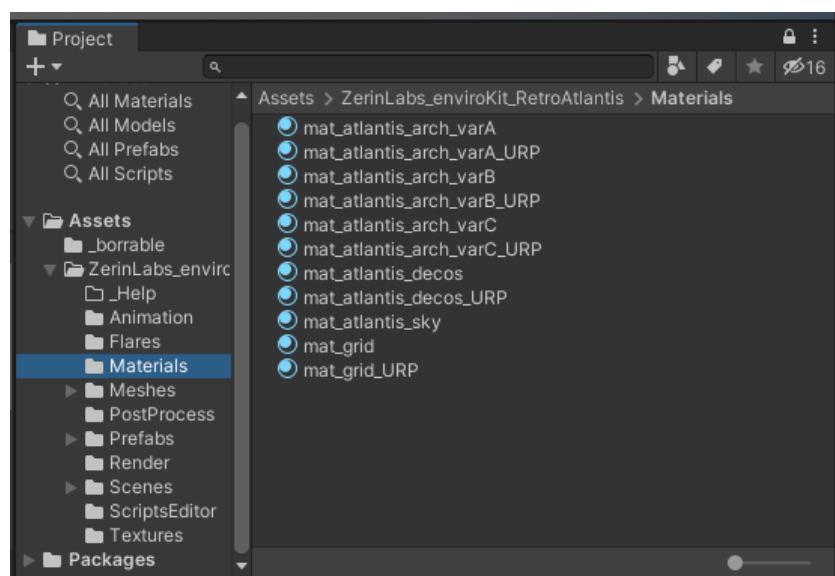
Project

+ ▾

16

All Materials
All Models
All Prefabs
All Scripts

Assets
_borrable
ZerinLabs_envirc
_Help
Animation
Flares
Materials
Meshes
PostProcess
Prefabs
Render
Scenes
ScriptsEditor
Textures
Packages

Assets > ZerinLabs_enviroKit_RetroAtlantis > Materials

mat_atlantis_arch_varA
mat_atlantis_arch_varA_URP
mat_atlantis_arch_varB
mat_atlantis_arch_varB_URP
mat_atlantis_arch_varC
mat_atlantis_arch_varC_URP
mat_atlantis_decos
mat_atlantis_decos_URP
mat_atlantis_sky
mat_grid
mat_grid_URP